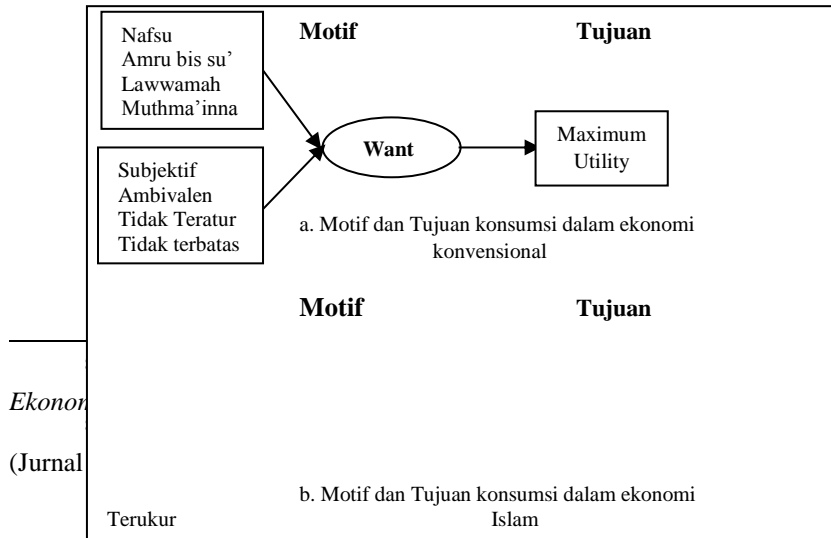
Nafsu
Amru bis su'
Lawwamah
Muthma'inna

Motif

Tujuan

Subjektif
Ambivalen
Tidak Teratur
Tidak terbatas

Want

Maximum Utility

a. Motif dan Tujuan konsumsi dalam ekonomi konvensional

Motif

Tujuan

Ekonon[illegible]

(Jurnal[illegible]

b. Motif dan Tujuan konsumsi dalam ekonomi Islam

Terukur